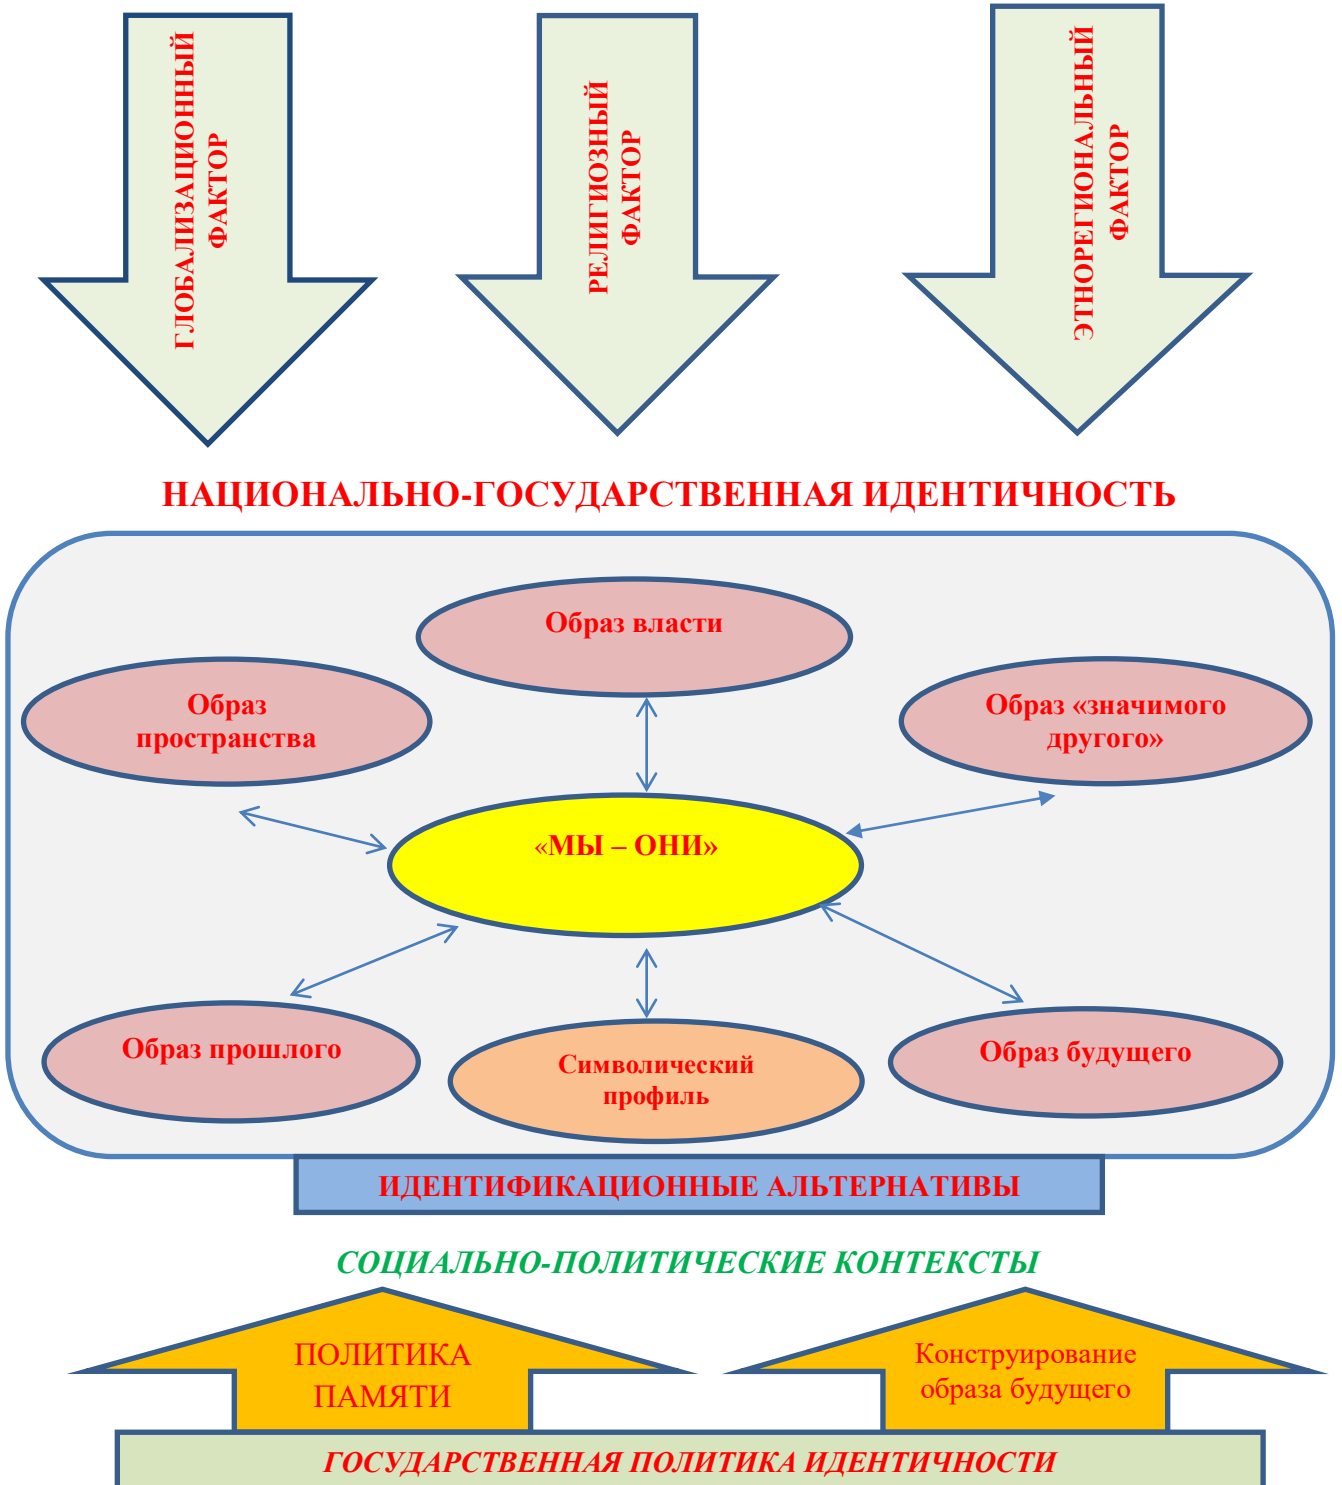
ГЛОБАЛИЗАЦИОННЫЙ ФАКТОР

РЕЛИГИОЗНЫЙ ФАКТОР

ЭТНОРЕГИОНАЛЬНЫЙ ФАКТОР

НАЦИОНАЛЬНО-ГОСУДАРСТВЕННАЯ ИДЕНТИЧНОСТЬ

Образ власти

Образ пространства

Образ «значимого другого»

«МЫ – ОНИ»

Образ прошлого

Символический профиль

Образ будущего

ИДЕНТИФИКАЦИОННЫЕ АЛЬТЕРНАТИВЫ

СОЦИАЛЬНО-ПОЛИТИЧЕСКИЕ КОНТЕКСТЫ

ПОЛИТИКА ПАМЯТИ

Конструирование образа будущего

ГОСУДАРСТВЕННАЯ ПОЛИТИКА ИДЕНТИЧНОСТИ